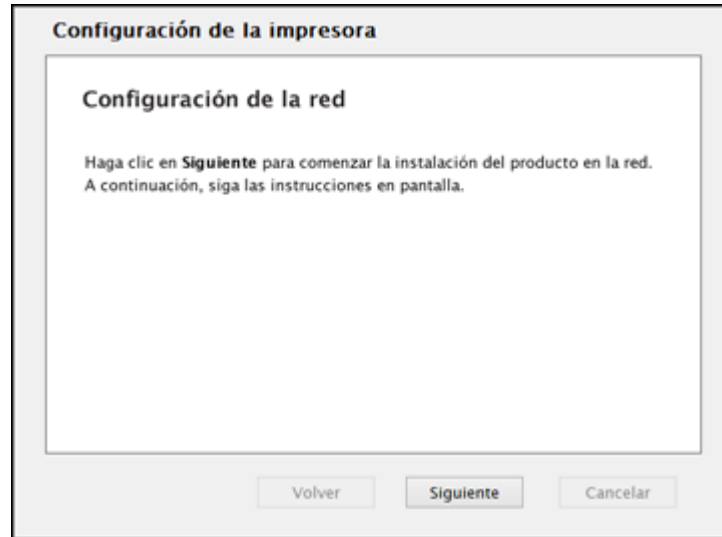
Configuración de la impresora

Configuración de la red

Haga clic en **Siguiente** para comenzar la instalación del producto en la red. A continuación, siga las instrucciones en pantalla.

Volver

Siguiente

Cancelar